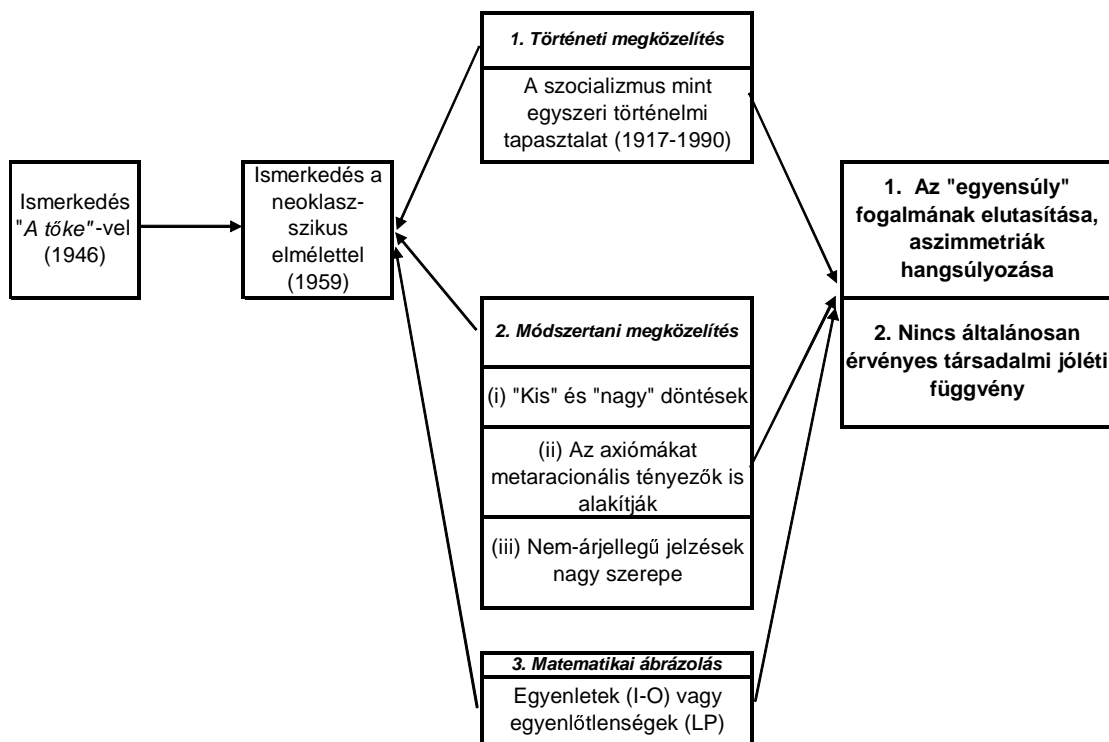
Ismerkedés "A tőke"-vel (1946)

Ismerkedés a neoklasszikus elmélettel (1959)

1. Történeti megközelítés

A szocializmus mint egyszeri történelmi tapasztalat (1917-1990)

2. Módszertani megközelítés

(i) "Kis" és "nagy" döntések

(ii) Az axiómákat metaracionális tényezők is alakítják

(iii) Nem-árjellegű jelzések nagy szerepe

3. Matematikai ábrázolás

Egyenletek (I-O) vagy egyenlőtlenségek (LP)

1. Az "egyensúly" fogalmának elutasítása, aszimmetriák hangsúlyozása

2. Nincs általánosan érvényes társadalmi jóléti függvény